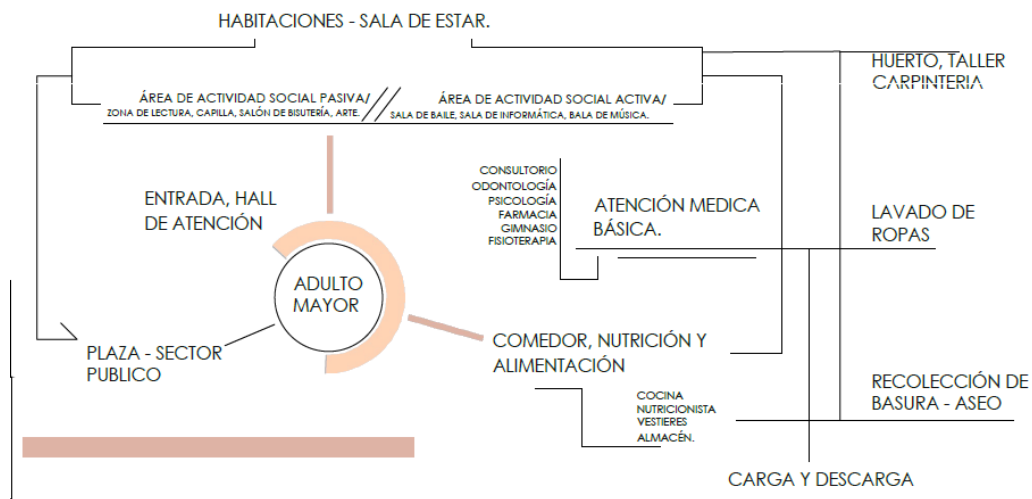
HABITACIONES - SALA DE ESTAR.

ÁREA DE ACTIVIDAD SOCIAL PASIVA/
ZONA DE LECTURA, CAPILLA, SALÓN DE BISUTERÍA, ARTE.

ÁREA DE ACTIVIDAD SOCIAL ACTIVA/
SALA DE BAILE, SALA DE INFORMÁTICA, BALA DE MÚSICA.

HUERTO, TALLER CARPINTERIA

ENTRADA, HALL DE ATENCIÓN

CONSULTORIO
ODONTOLOGÍA
PSICOLOGÍA
FARMACIA
GIMNASIO
FISIOTERAPIA

ATENCIÓN MEDICA BÁSICA.

LAVADO DE ROPAS

ADULTO MAYOR

PLAZA - SECTOR PUBLICO

COMEDOR, NUTRICIÓN Y ALIMENTACIÓN

COCINA
NUTRICIONISTA
VESTIERES
ALMACÉN.

RECOLECCIÓN DE BASURA - ASEO

CARGA Y DESCARGA